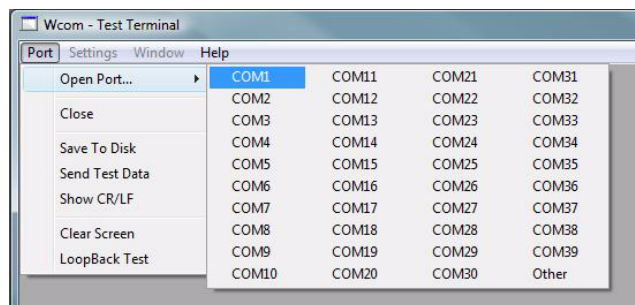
Wcom - Test Terminal

Port Settings Window Help

Open Port...
Close
Save To Disk
Send Test Data
Show CR/LF
Clear Screen
LoopBack Test

COM1
COM2
COM3
COM4
COM5
COM6
COM7
COM8
COM9
COM10

COM11
COM12
COM13
COM14
COM15
COM16
COM17
COM18
COM19
COM20

COM21
COM22
COM23
COM24
COM25
COM26
COM27
COM28
COM29
COM30

COM31
COM32
COM33
COM34
COM35
COM36
COM37
COM38
COM39
Other